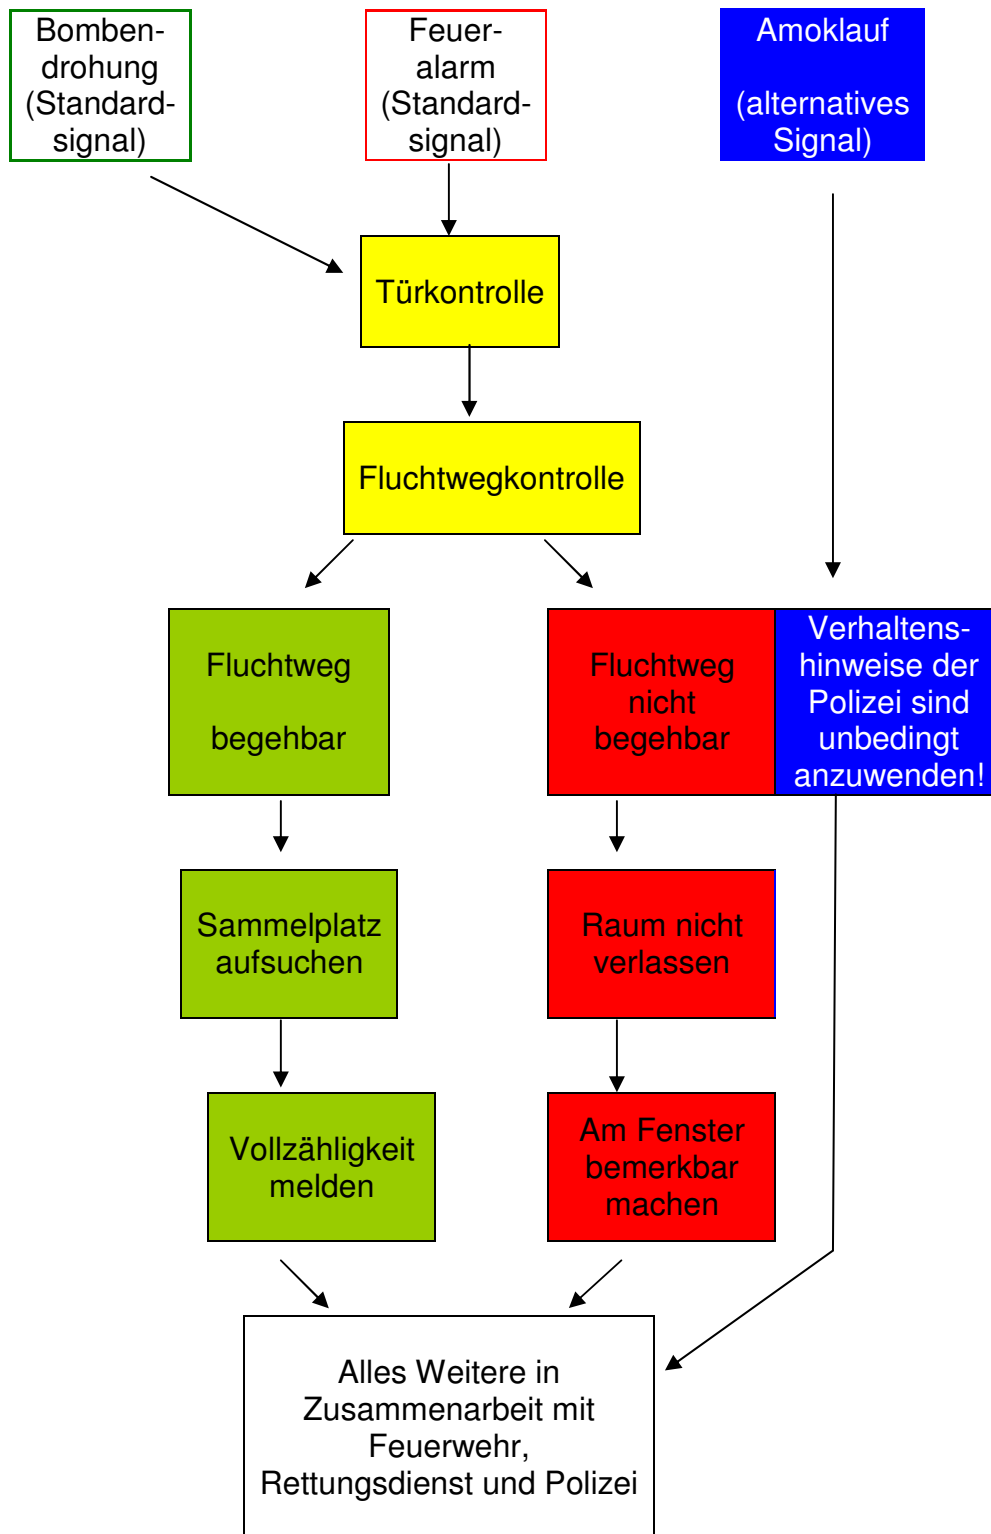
Bombendrohung (Standardsignal)

Feueralarm (Standardsignal)

Amoklauf

(alternatives Signal)

Türkontrolle

Fluchtwegkontrolle

Fluchtweg

begehbar

Fluchtweg nicht begehbar

Verhaltenshinweise der Polizei sind unbedingt anzuwenden!

Sammelplatz aufsuchen

Raum nicht verlassen

Vollzähligkeit melden

Am Fenster bemerkbar machen

Alles Weitere in Zusammenarbeit mit Feuerwehr, Rettungsdienst und Polizei